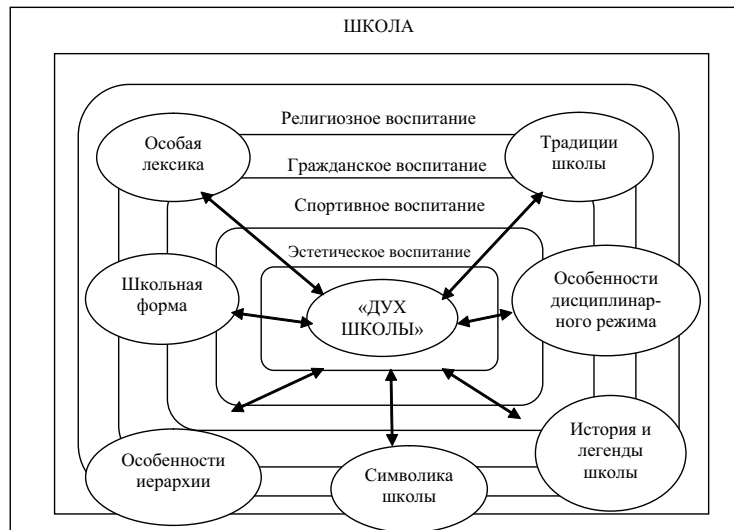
ШКОЛА

Религиозное воспитание

Гражданское воспитание

Спортивное воспитание

Эстетическое воспитание

Особая лексика

Традиции школы

Школьная форма

«ДУХ ШКОЛЫ»

Особенности дисциплинарного режима

История и легенды школы

Особенности иерархии

Символика школы